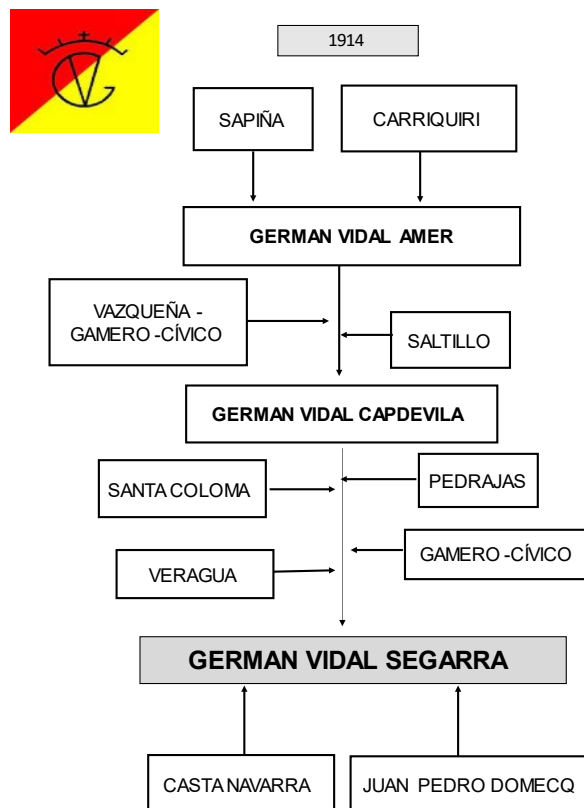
1914

SAPIÑA

CARRIQUIRI

GERMAN VIDAL AMER

VAZQUEÑA - GAMERO -CÍVICO

SALTILLO

GERMAN VIDAL CAPDEVILA

SANTA COLOMA

PEDRAJAS

GAMERO -CÍVICO

VERAGUA

GERMAN VIDAL SEGARRA

CASTA NAVARRA

JUAN PEDRO DOMECQ